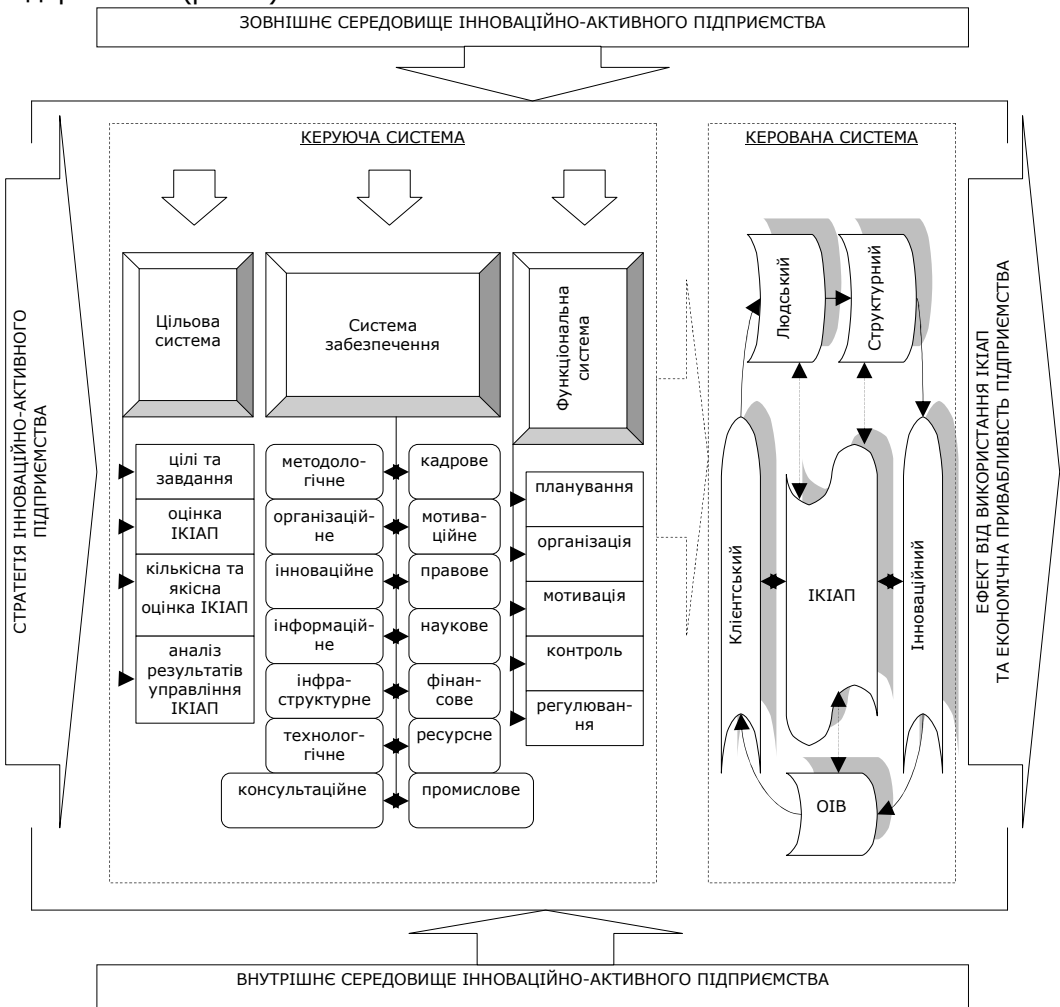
ЗОВНІШНЄ СЕРЕДОВИЩЕ ІННОВАЦІЙНО-АКТИВНОГО ПІДПРИЄМСТВА

СТРАТЕГІЯ ІННОВАЦІЙНО-АКТИВНОГО ПІДПРИЄМСТВА

КЕРУЮЧА СИСТЕМА

Цільова система

Система забезпечення

Функціональна система

цілі та завдання

оцінка ІКІАП

кількісна та якісна оцінка ІКІАП

аналіз результатів управління ІКІАП

методологічне

організаційне

інноваційне

інформаційне

інфраструктурне

технологічне

консультаційне

кадрове

мотиваційне

правове

наукове

фінансове

ресурсне

промислове

планування

організація

мотивація

контроль

регулювання

КЕРОВАНА СИСТЕМА

Людський

Структурний

Клієнтський

ІКІАП

Інноваційний

ОІВ

ЕФЕКТ ВІД ВИКОРИСТАННЯ ІКІАП ТА ЕКОНОМІЧНА ПРИВАБЛИВІСТЬ ПІДПРИЄМСТВА

ВНУТРІШНЄ СЕРЕДОВИЩЕ ІННОВАЦІЙНО-АКТИВНОГО ПІДПРИЄМСТВА